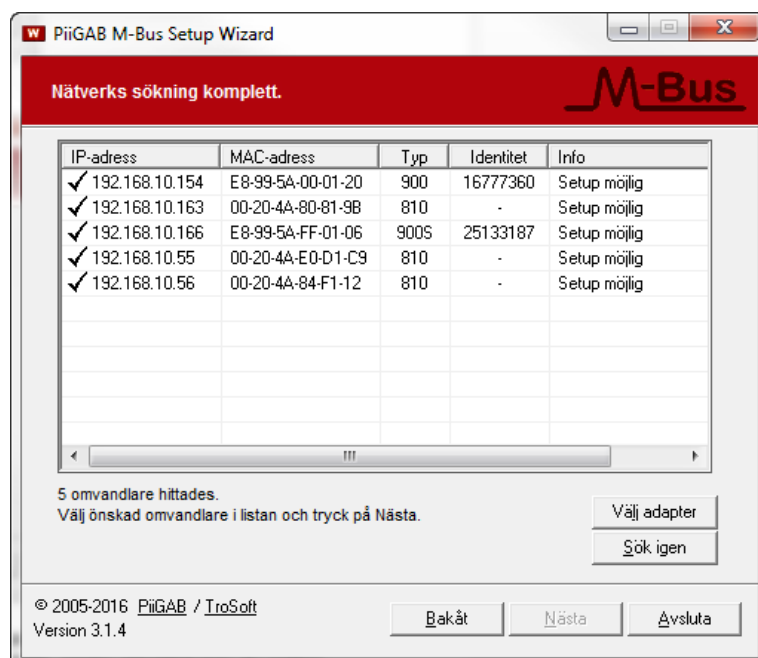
W PiiGAB M-Bus Setup Wizard

Nätverks sökning komplett.

M-Bus

| IP-adress | MAC-adress | Typ | Identitet | Info |
|---|---|---|---|---|
| ✓ 192.168.10.154 | E8-99-5A-00-01-20 | 900 | 16777360 | Setup möjlig |
| ✓ 192.168.10.163 | 00-20-4A-80-81-9B | 810 | - | Setup möjlig |
| ✓ 192.168.10.166 | E8-99-5A-FF-01-06 | 900S | 25133187 | Setup möjlig |
| ✓ 192.168.10.55 | 00-20-4A-E0-D1-C9 | 810 | - | Setup möjlig |
| ✓ 192.168.10.56 | 00-20-4A-84-F1-12 | 810 | - | Setup möjlig |

5 omvandlare hittades.
Välj önskad omvandlare i listan och tryck på Nästa.

Välj adapter

Sök igen

© 2005-2016 PiiGAB / TroSoft
Version 3.1.4

Bakåt

Nästa

Avsluta